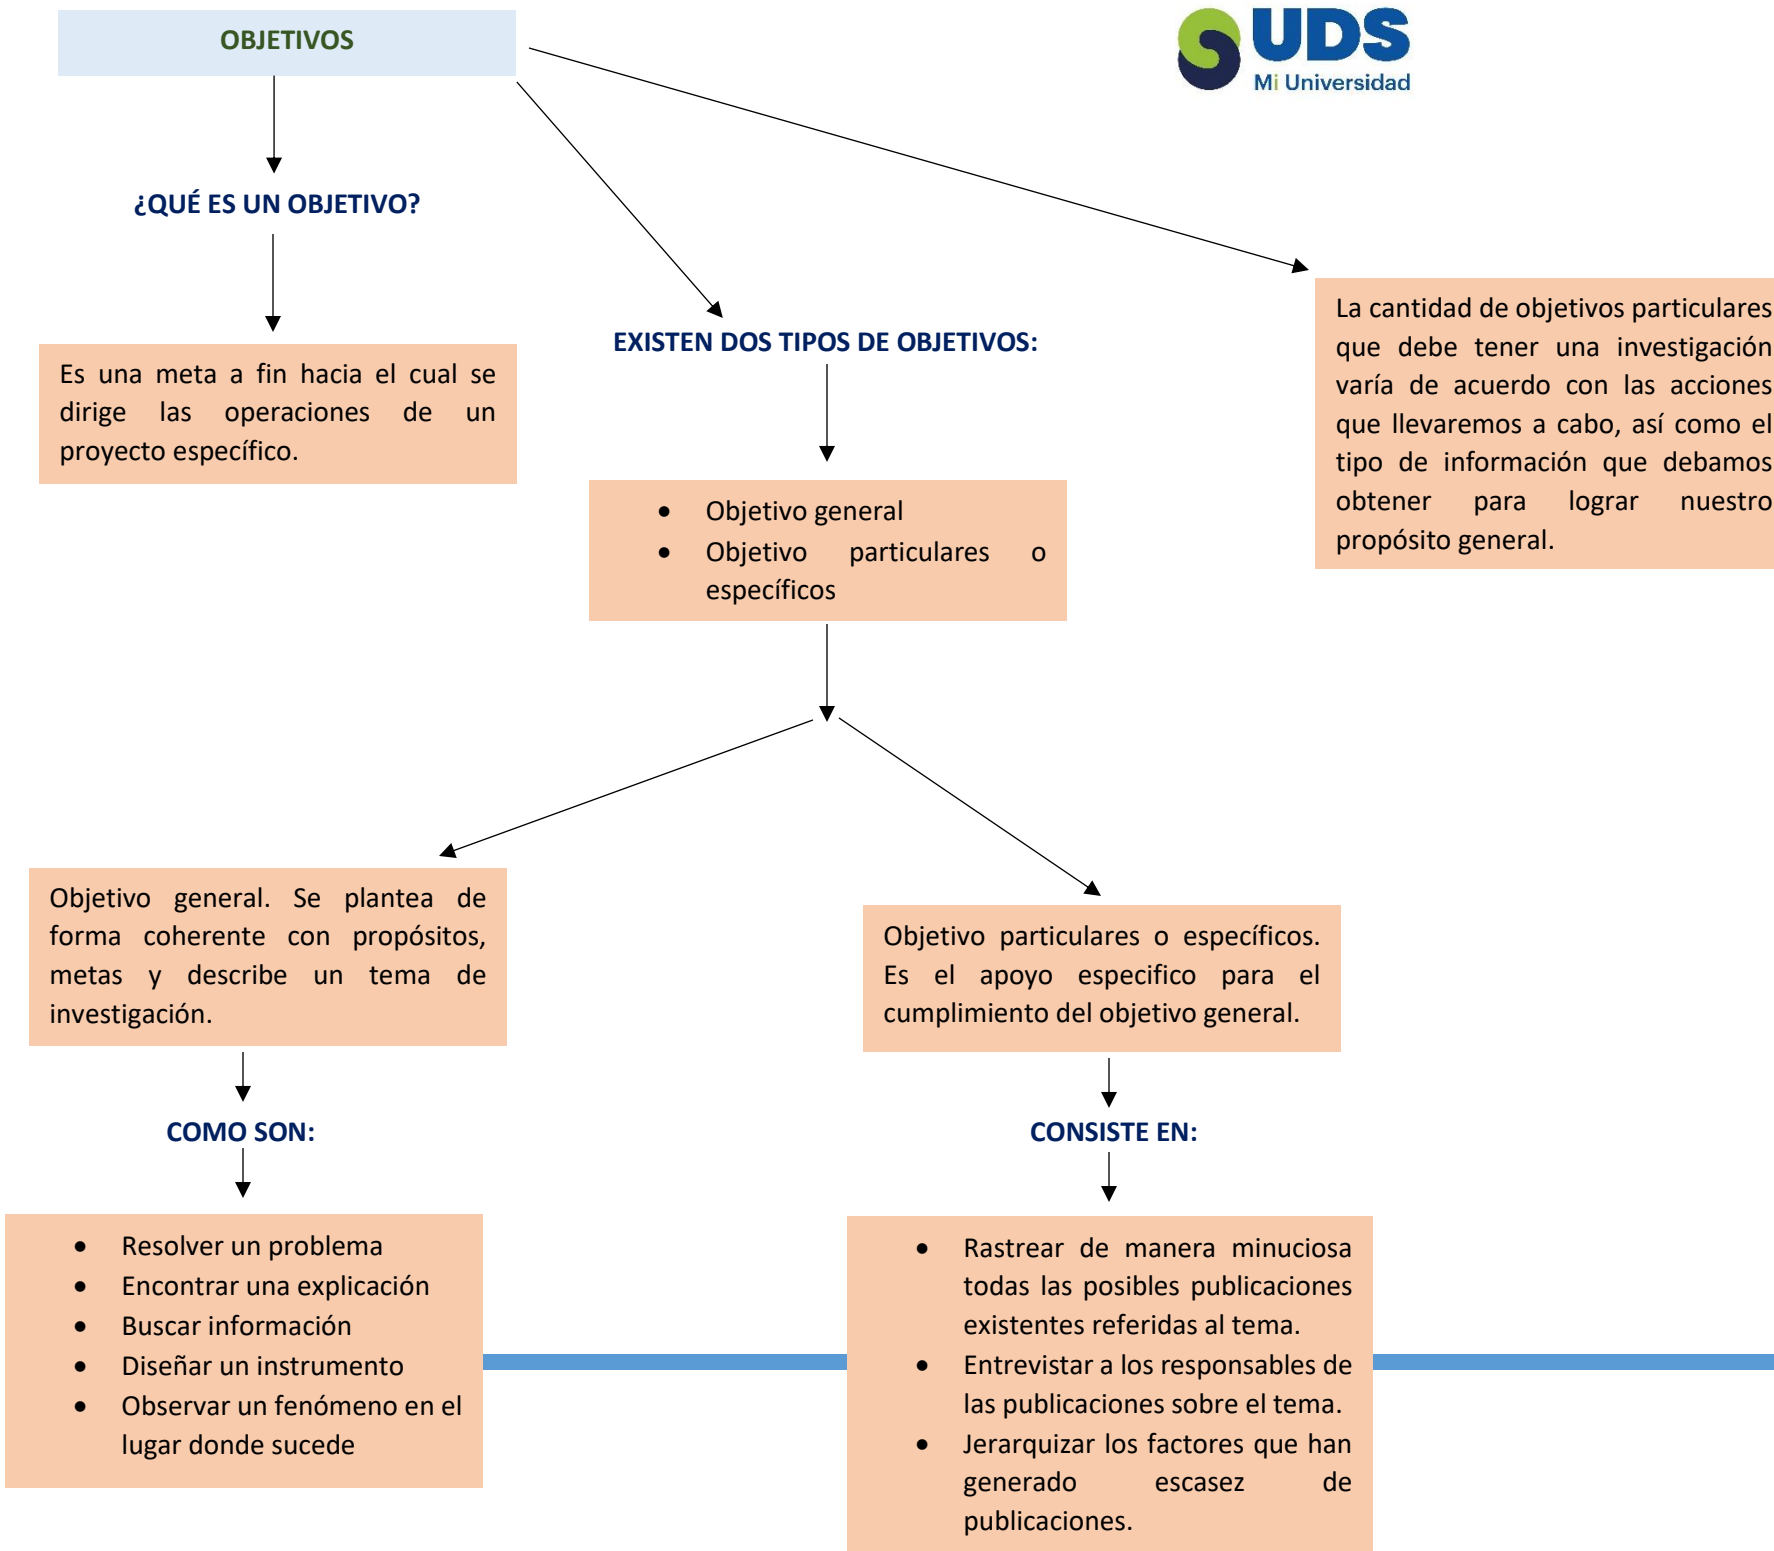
OBJETIVOS

UDS
Mi Universidad

¿QUÉ ES UN OBJETIVO?

Es una meta a fin hacia el cual se dirige las operaciones de un proyecto específico.

EXISTEN DOS TIPOS DE OBJETIVOS:

- Objetivo general
- Objetivo particulares o específicos

La cantidad de objetivos particulares que debe tener una investigación varía de acuerdo con las acciones que llevaremos a cabo, así como el tipo de información que debamos obtener para lograr nuestro propósito general.

Objetivo general. Se plantea de forma coherente con propósitos, metas y describe un tema de investigación.

COMO SON:

- Resolver un problema
- Encontrar una explicación
- Buscar información
- Diseñar un instrumento
- Observar un fenómeno en el lugar donde sucede

Objetivo particulares o específicos. Es el apoyo especifico para el cumplimiento del objetivo general.

CONSISTE EN:

- Rastrear de manera minuciosa todas las posibles publicaciones existentes referidas al tema.
- Entrevistar a los responsables de las publicaciones sobre el tema.
- Jerarquizar los factores que han generado escasez de publicaciones.